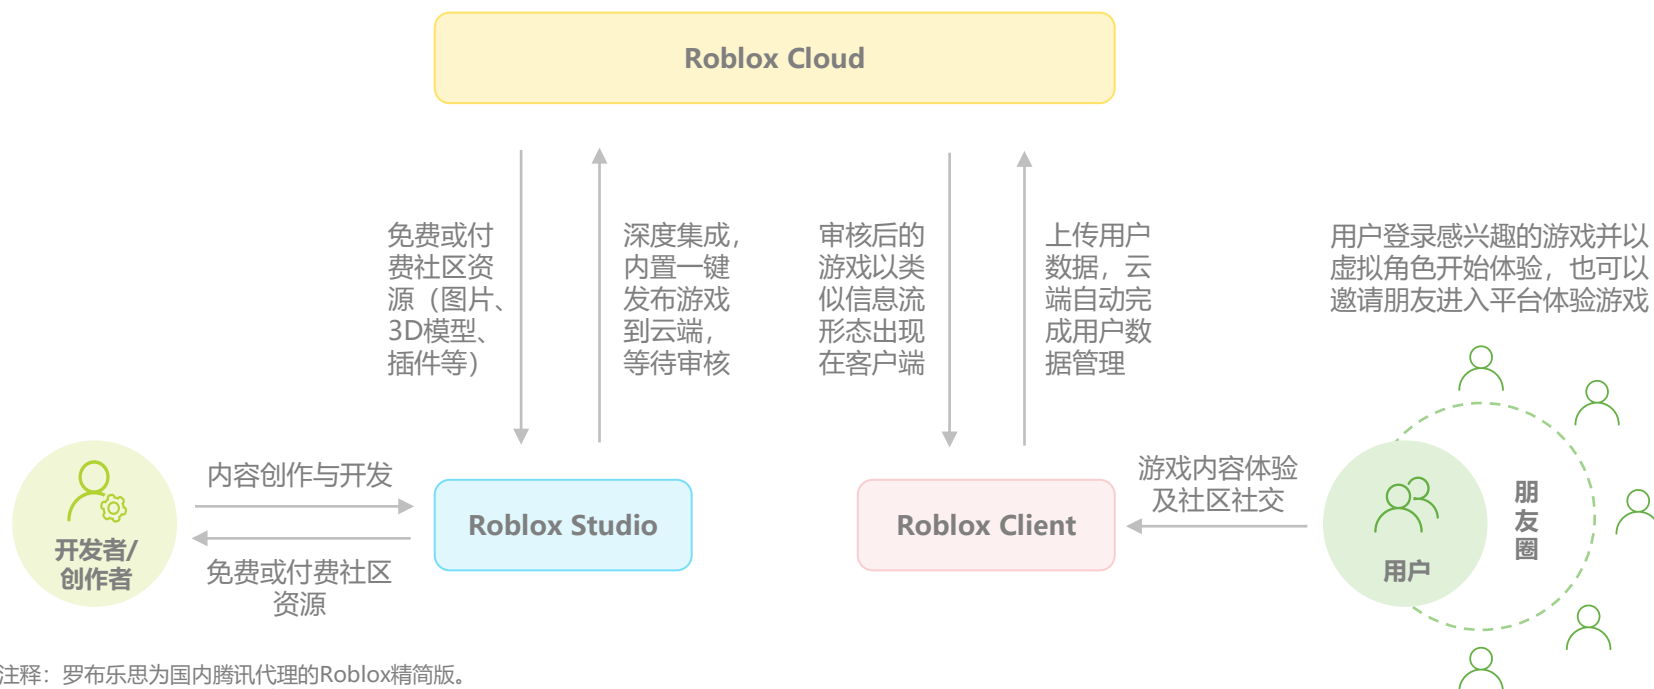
Roblox Cloud

免费或付费社区资源（图片、3D模型、插件等）

深度集成，内置一键发布游戏到云端，等待审核

审核后的游戏以类似信息流形态出现在客户端

上传用户数据，云端自动完成用户数据管理

用户登录感兴趣的游戏并以虚拟角色开始体验，也可以邀请朋友进入平台体验游戏

开发者/创作者

内容创作与开发

免费或付费社区资源

Roblox Studio

Roblox Client

游戏内容体验及社区社交

用户

朋友圈

注释：罗布乐思为国内腾讯代理的Roblox精简版。